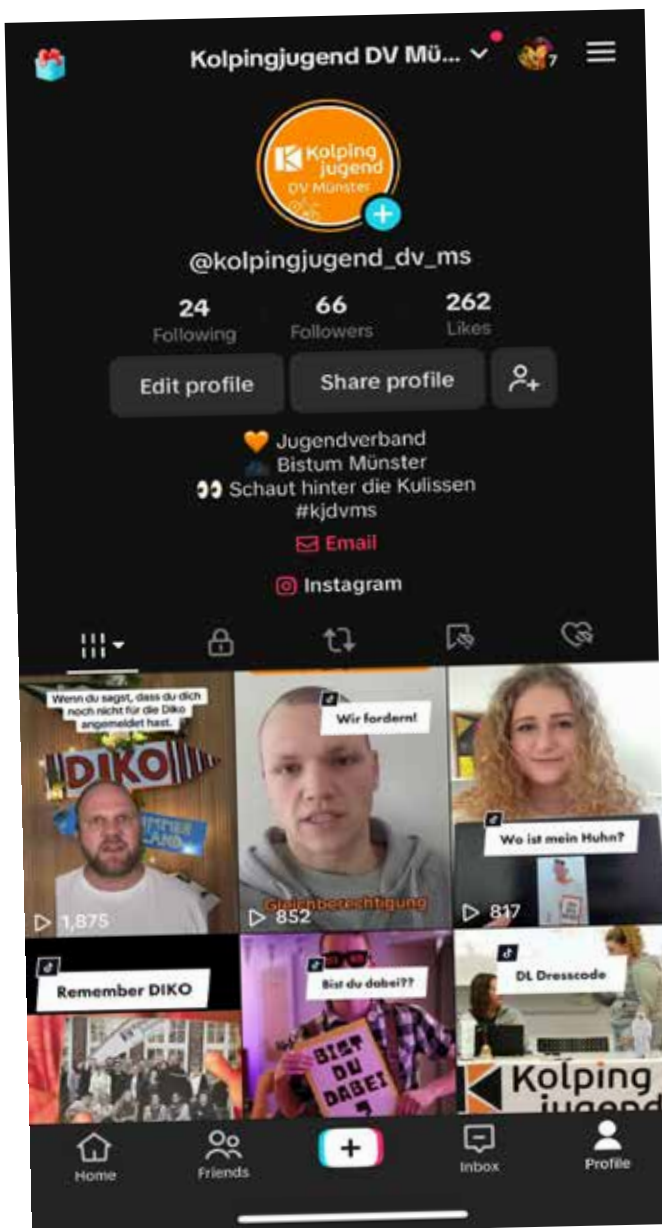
Kolpingjugend DV Mü...

7

Kolping jugend DV Münster

@kolpingjugend_dv_ms

24 Following

66 Followers

262 Likes

Edit profile

Share profile

🧡 Jugendverband
Bistum Münster
👀 Schaut hinter die Kulissen
#kjdvms

Email

Instagram

Wenn du sagst, dass du dich noch nicht für die Diko angemeldet hast.

DIKO

1,875

Wir fordern!

Gleichberechtigung

852

Wo ist mein Huhn?

817

Remember DIKO

Bist du dabei??

BIST DU DABEI ?

DL Dresscode

Kolping jugend

Home

Friends

Inbox

Profile